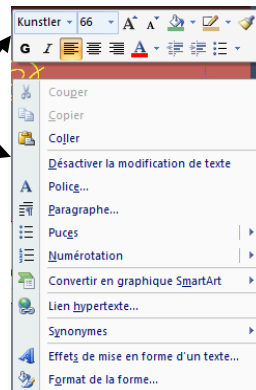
Kunstler 66
G I
Couper
Copier
Coller
Désactiver la modification de texte
Police...
Paragraphe...
Puces
Numérotation
Convertir en graphique SmartArt
Lien hypertexte...
Synonymes
Effets de mise en forme d'un texte...
Format de la forme...